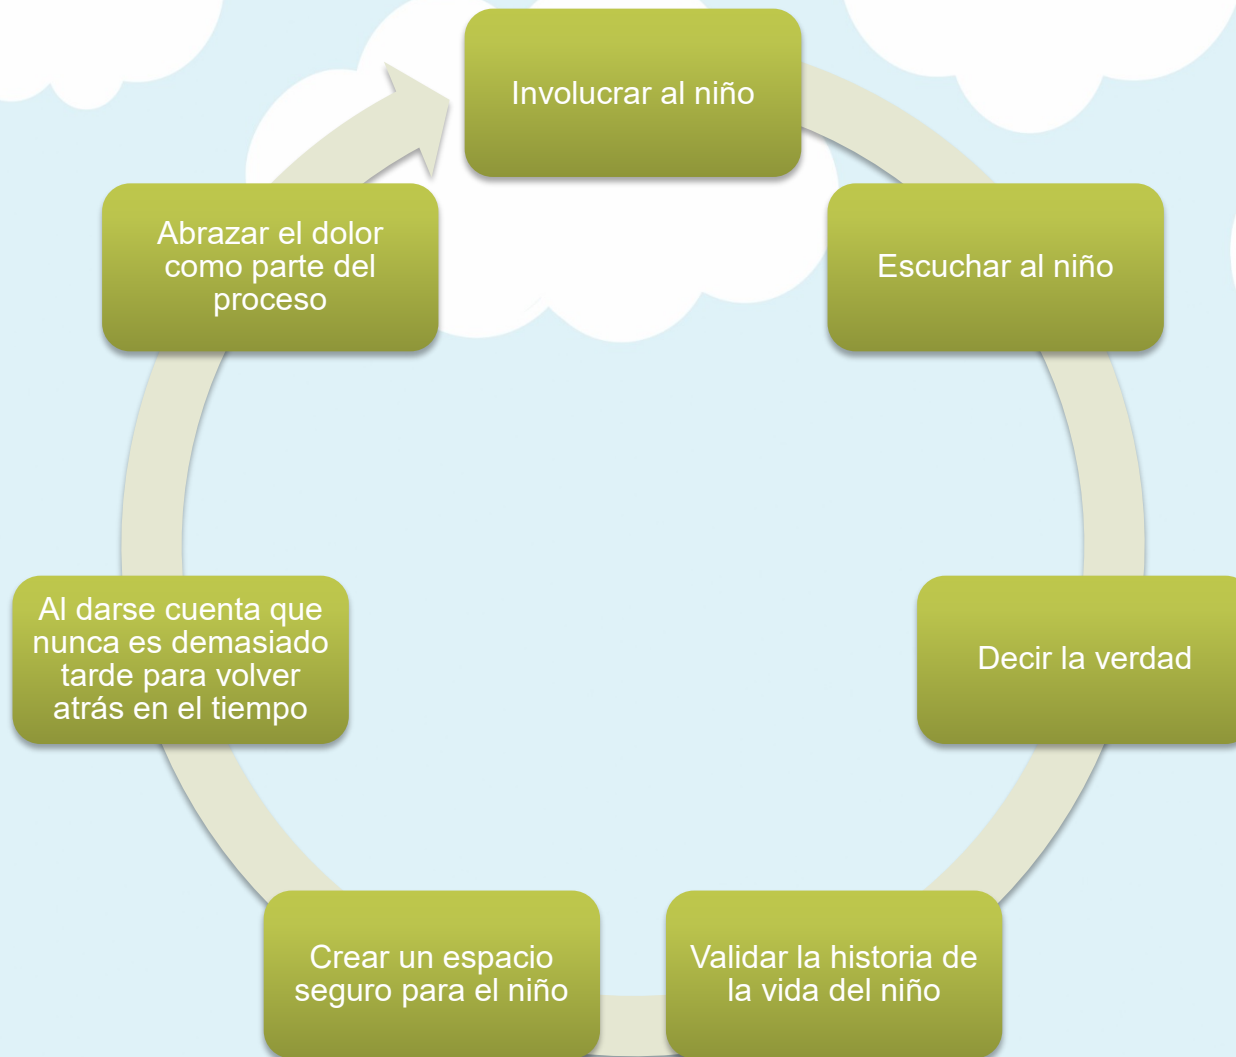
Involucrar al niño

Escuchar al niño

Decir la verdad

Validar la historia de la vida del niño

Crear un espacio seguro para el niño

Al darse cuenta que nunca es demasiado tarde para volver atrás en el tiempo

Abrazar el dolor como parte del proceso